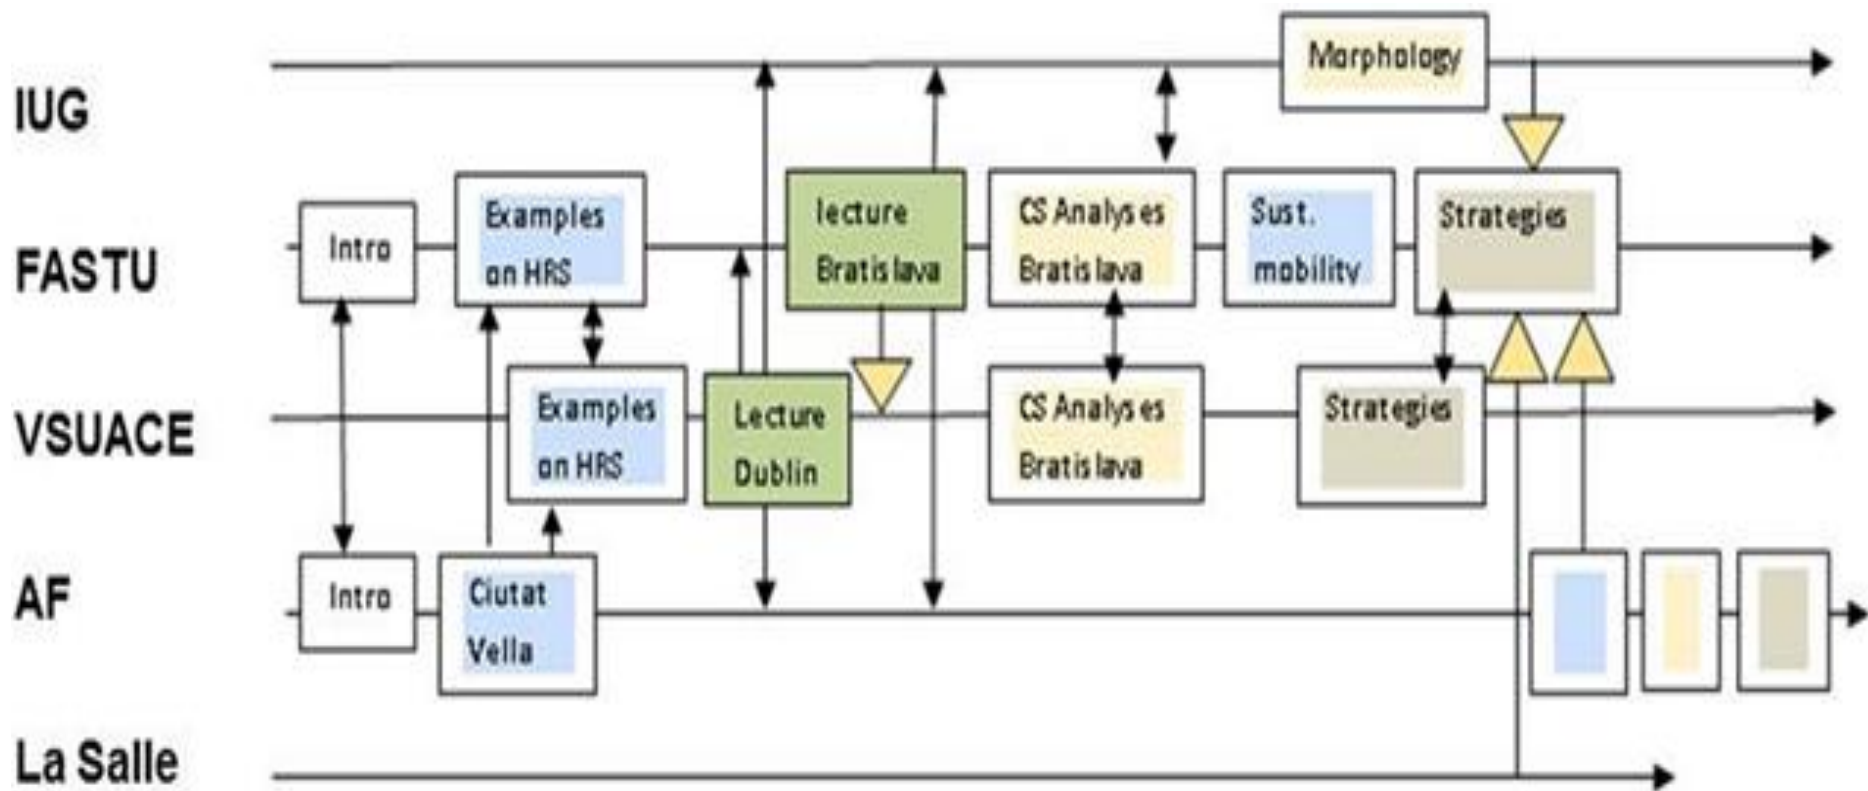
IUG

FASTU

VSUACE

AF

La Salle

Morphology

Intro

Examples on HRS

lecture Bratislava

CS Analyses Bratislava

Sust. mobility

Strategies

Examples on HRS

Lecture Dublin

CS Analyses Bratislava

Strategies

Intro

Ciutat Vella